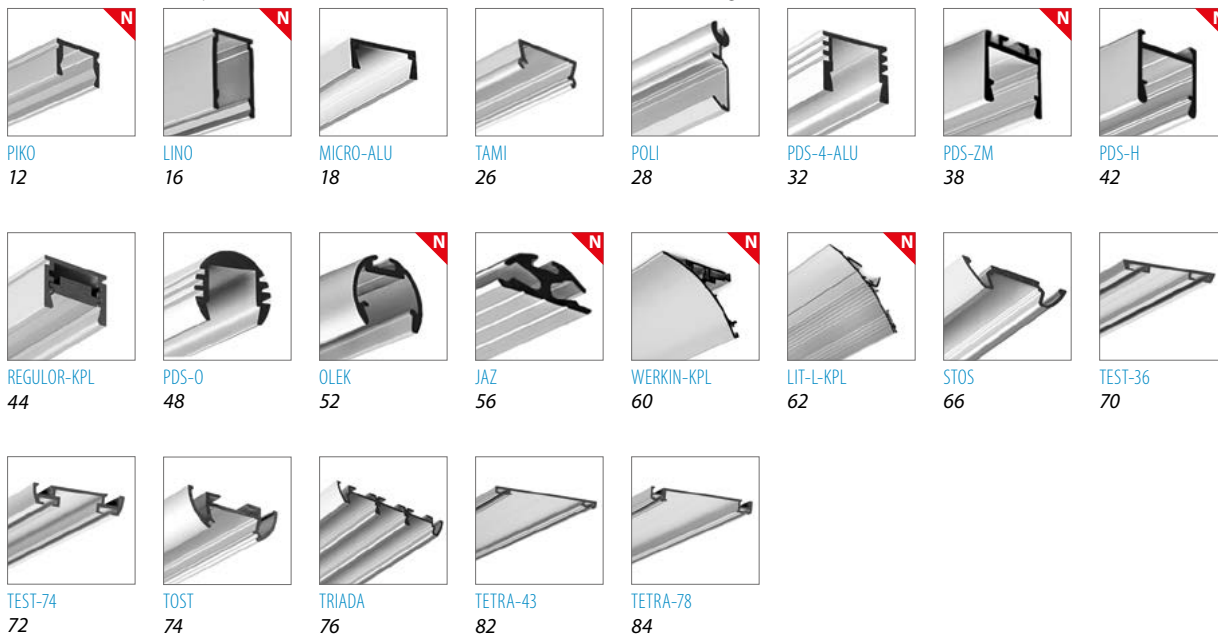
N
PIKO
12

N
LINO
16

MICRO-ALU
18

TAMI
26

POLI
28

PDS-4-ALU
32

N
PDS-ZM
38

N
PDS-H
42

REGULOR-KPL
44

PDS-O
48

N
OLEK
52

N
JAZ
56

N
WERKIN-KPL
60

N
LIT-L-KPL
62

STOS
66

TEST-36
70

TEST-74
72

TOST
74

TRIADA
76

TETRA-43
82

TETRA-78
84